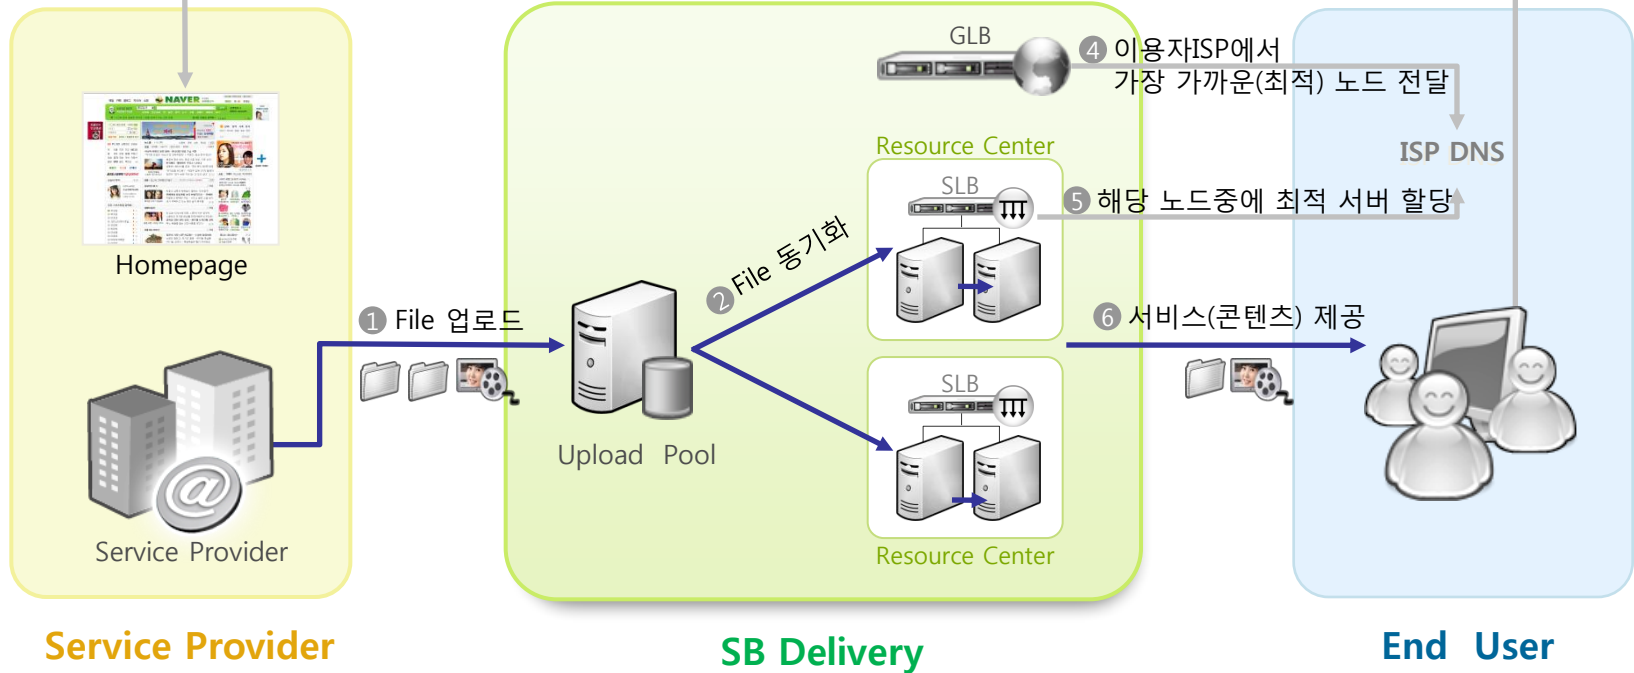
Homepage

Service Provider

Service Provider

❶ File 업로드

Upload Pool

❷ File 동기화

GLB

❹ 이용자ISP에서 가장 가까운(최적) 노드 전달

Resource Center

SLB

SLB

Resource Center

❺ 해당 노드중에 최적 서버 할당

ISP DNS

❻ 서비스(콘텐츠) 제공

SB Delivery

End User